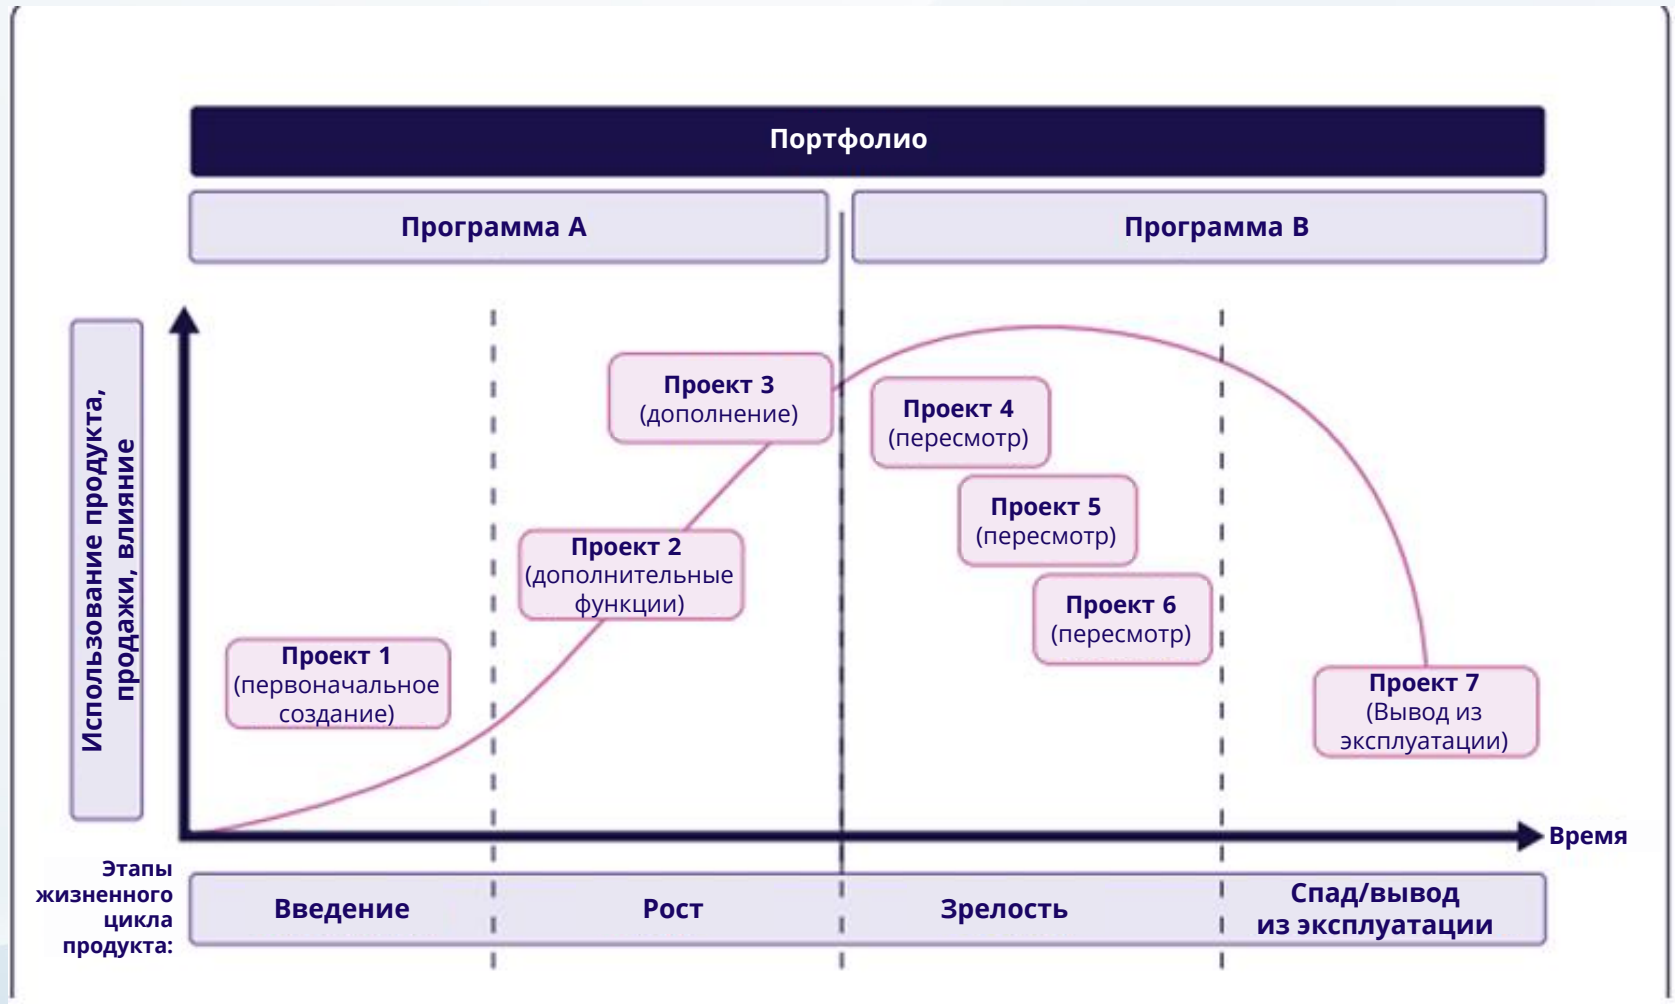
Портфолио

Программа А

Программа В

Использование продукта, продажи, влияние

Проект 3
(дополнение)

Проект 4
(пересмотр)

Проект 5
(пересмотр)

Проект 2
(дополнительные функции)

Проект 6
(пересмотр)

Проект 1
(первоначальное создание)

Проект 7
(Вывод из эксплуатации)

Время

Этапы жизненного цикла продукта:

Введение

Рост

Зрелость

Спад/вывод из эксплуатации